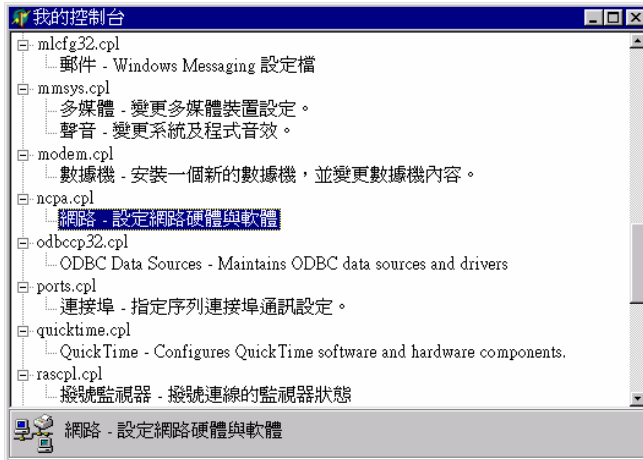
我的控制台

mlcfg32.cpl
郵件 - Windows Messaging 設定檔
mmsys.cpl
多媒體 - 變更多媒體裝置設定。
聲音 - 變更系統及程式音效。
modem.cpl
數據機 - 安裝一個新的數據機，並變更數據機內容。
ncpa.cpl
網路 - 設定網路硬體與軟體
odbccp32.cpl
ODBC Data Sources - Maintains ODBC data sources and drivers
ports.cpl
連接埠 - 指定序列連接埠通訊設定。
quicktime.cpl
QuickTime - Configures QuickTime software and hardware components.
rascpl.cpl
撥號監視器 - 撥號連線的監視器狀態

網路 - 設定網路硬體與軟體